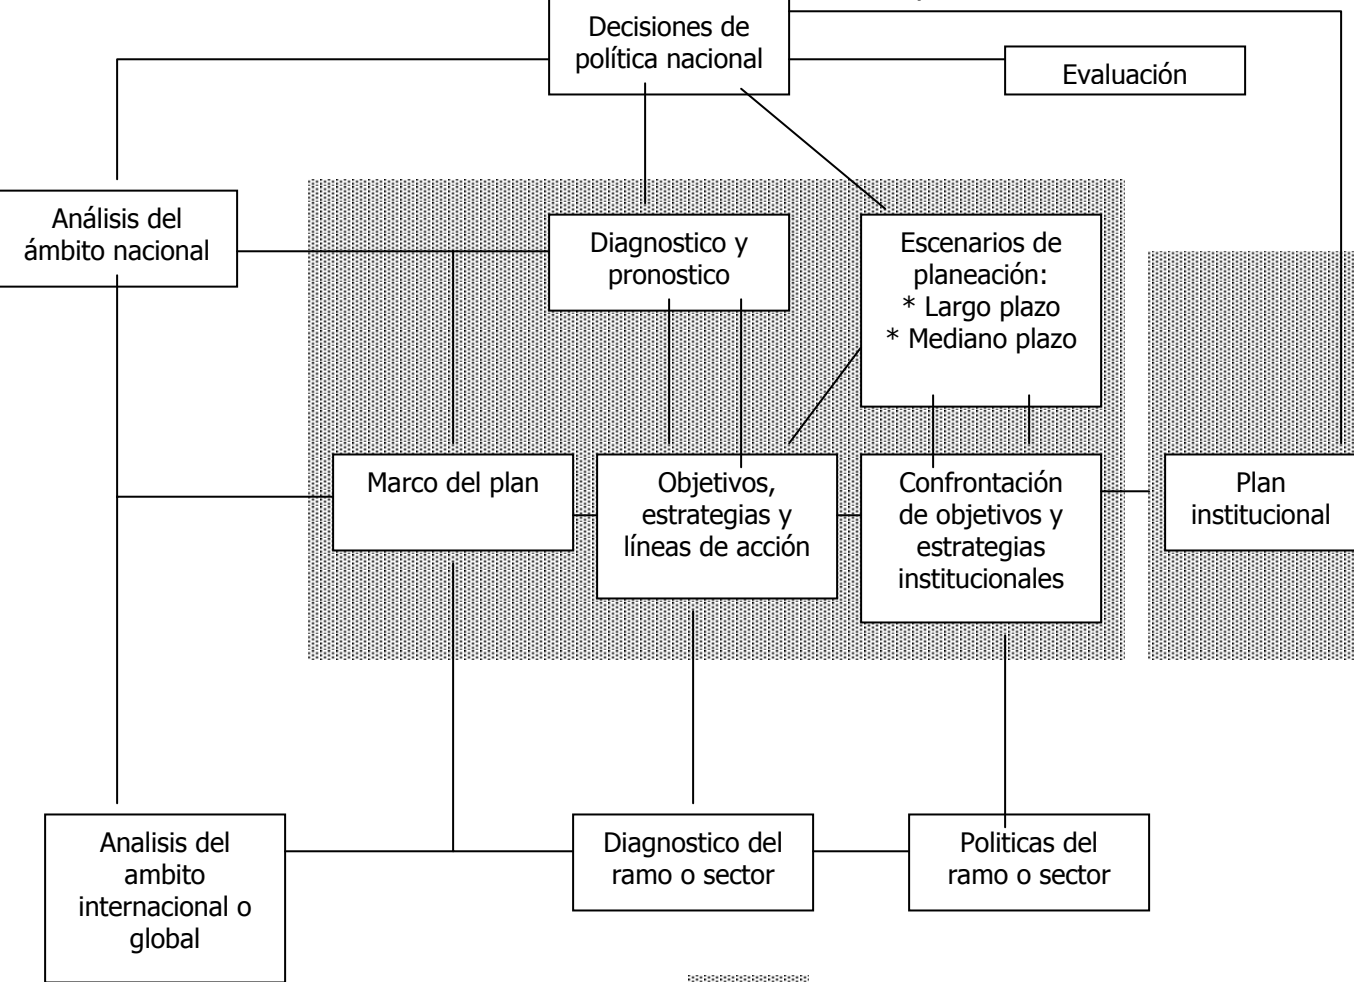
Decisiones de política nacional

Evaluación

Análisis del ámbito nacional

Diagnostico y pronostico

Escenarios de planeación:
* Largo plazo
* Mediano plazo

Marco del plan

Objetivos, estrategias y líneas de acción

Confrontación de objetivos y estrategias institucionales

Plan institucional

Analisis del ambito internacional o global

Diagnostico del ramo o sector

Politicas del ramo o sector